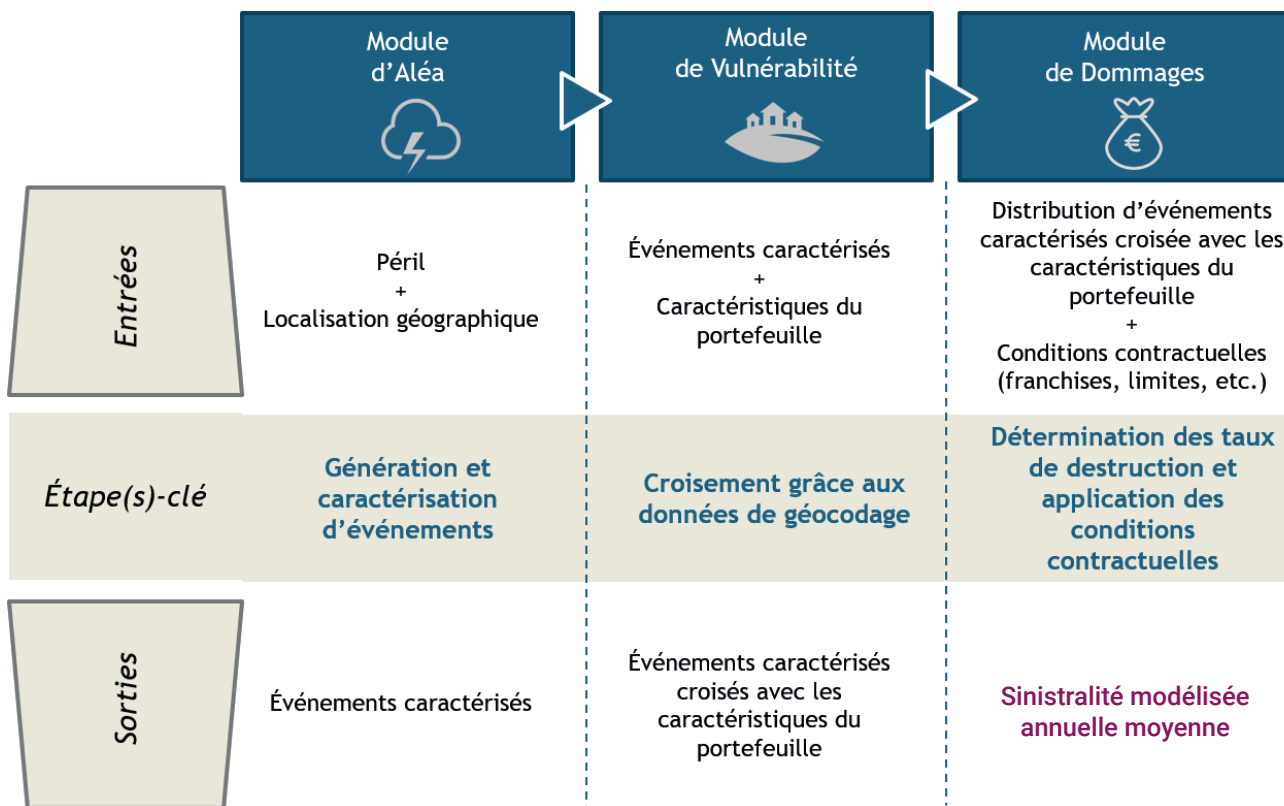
Module d’Aléa

Module de Vulnérabilité

Module de Dommages

€

Entrées

Péril
+
Localisation géographique

Événements caractérisés
+
Caractéristiques du portefeuille

Distribution d’événements caractérisés croisée avec les caractéristiques du portefeuille
+
Conditions contractuelles (franchises, limites, etc.)

Étape(s)-clé

Génération et caractérisation d’événements

Croisement grâce aux données de géocodage

Détermination des taux de destruction et application des conditions contractuelles

Sorties

Événements caractérisés

Événements caractérisés croisés avec les caractéristiques du portefeuille

Sinistralité modélisée annuelle moyenne